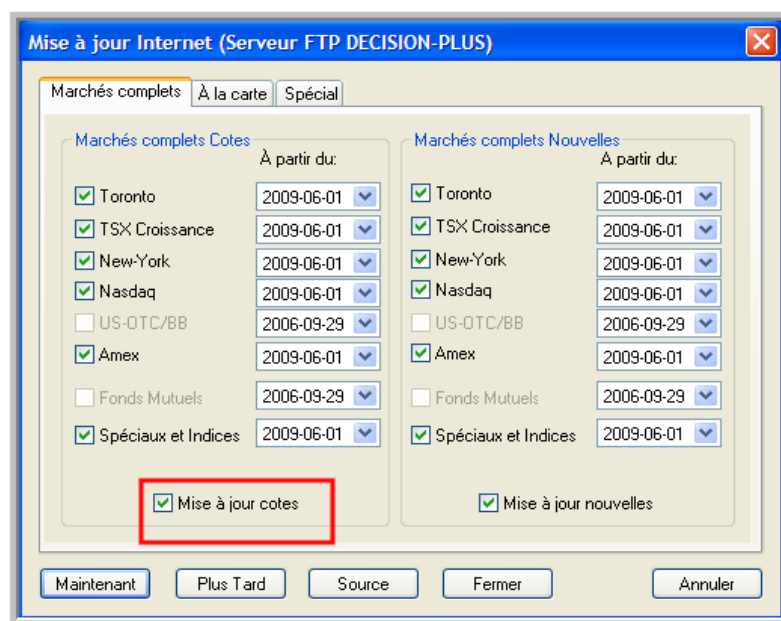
Mise à jour Internet (Serveur FTP DECISION-PLUS)

Marchés complets | À la carte | Spécial

Marchés complets Cotes
À partir du:
Toronto 2009-06-01
TSX Croissance 2009-06-01
New-York 2009-06-01
Nasdaq 2009-06-01
US-OTC/BB 2006-09-29
Amex 2009-06-01
Fonds Mutuels 2006-09-29
Spéciaux et Indices 2009-06-01
Mise à jour cotes

Marchés complets Nouvelles
À partir du:
Toronto 2009-06-01
TSX Croissance 2009-06-01
New-York 2009-06-01
Nasdaq 2009-06-01
US-OTC/BB 2006-09-29
Amex 2009-06-01
Fonds Mutuels 2006-09-29
Spéciaux et Indices 2009-06-01
Mise à jour nouvelles

Maintenant | Plus Tard | Source | Fermer | Annuler